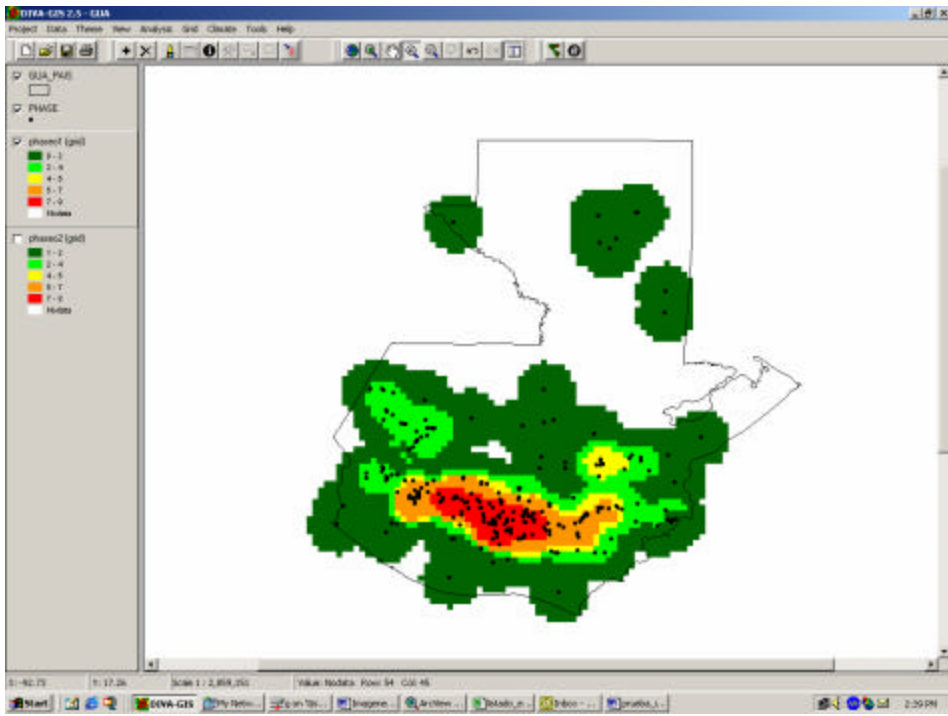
DIVA-GIS 2.5 - GUA

Project Data Theme View Analysis Grid Climate Tools Help

GUA_PAIS

PHASE

phase1 (grid)
1 - 2
2 - 4
4 - 5
5 - 7
7 - 9
Nodata

phase2 (grid)
1 - 2
2 - 4
4 - 5
5 - 7
7 - 9
Nodata

X: -92.73 Y: 17.26 Scale 1 : 2,859,351 Value: Nodata Row: 54 Col: 46

Start DIVA-GIS My Netw... Eg on 'bi... Imagene... Archivo ... listado_p... Inbox - ... pruebas_i... 2:29 PM